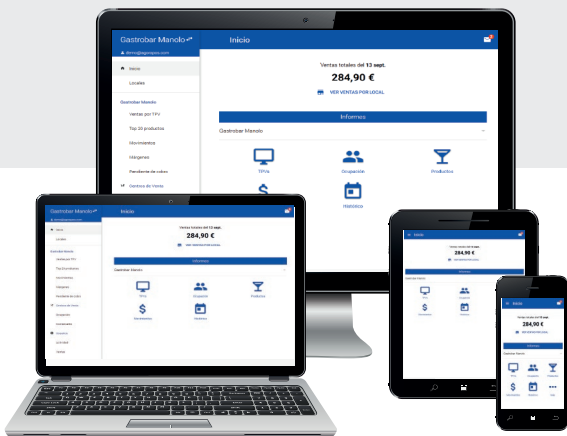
Gastrobar Manolo

Inicio

Inicio

Locales

Gastrobar Manolo

Ventas por TPV

Top 10 productos

Movimientos

Márgenes

Rendimiento de cobro

Centros de Venta

Ventas totales del 13 sept.

284,90 €

VER VENTAS POR LOCAL

Informes

Gastrobar Manolo

TPVs

Ocupación

Productos

Históricos

Gastrobar Manolo

Inicio

Ventas totales del 13 sept.

284,90 €

Informes

Gastrobar Manolo

TPVs

Ocupación

Productos

Rendimiento

Históricos

Inicio

284,90 €

Informes

Inicio

Ventas totales del 13 sept.

284,90 €

Informes

Gastrobar Manolo